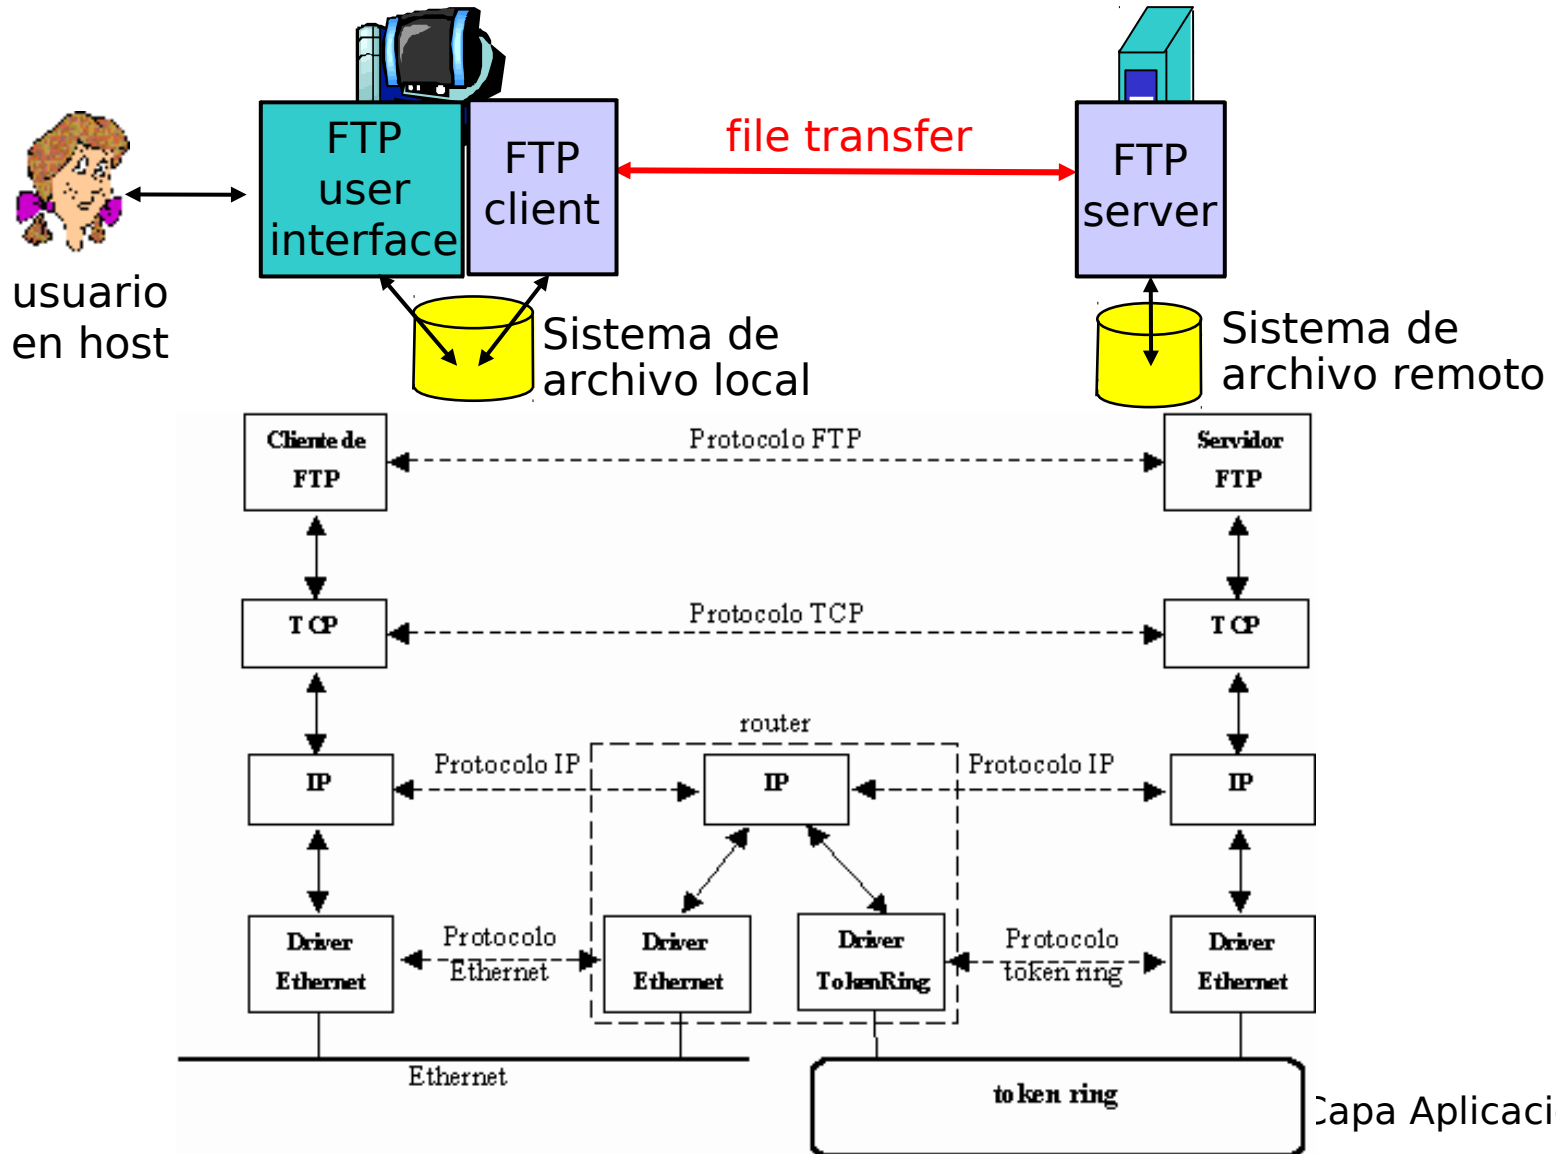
FTP user interface

FTP client

file transfer

FTP server

usuario en host

Sistema de archivo local

Sistema de archivo remoto

Cliente de FTP

Protocolo FTP

Servidor FTP

TCP

Protocolo TCP

TCP

router

IP

Protocolo IP

IP

Protocolo IP

IP

Driver Ethernet

Protocolo Ethernet

Driver Ethernet

Driver TokenRing

Protocolo token ring

Driver Ethernet

Ethernet

token ring

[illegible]apa Aplicaci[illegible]